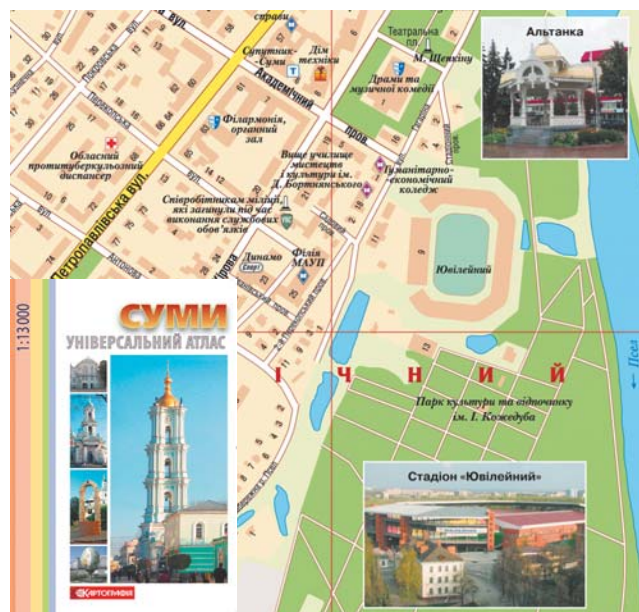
вул.
справи
Супутник-Суми
Дім техніки
Театральна пл.
М. Щепкіну
Драми та музичної комедії
Академічний
Альтанка
Філармонія, органний зал
Обласний протитуберкульозний диспансер
Петропавлівська вул.
Вище училище мистецтв і культури ім. Д. Бортнянського
Гуманітарно-економічний коледж
Співробітникам міліції, які загинули під час виконання службових обов'язків
Динамо
Філія МАУП
Ювілейний
1:13 000
СУМИ
УНІВЕРСАЛЬНИЙ АТЛАС
КАРТОГРАФІЯ
І Ч Н И Й
Парк культури та відпочинку ім. І. Кожедуба
Псел
Стадіон «Ювілейний»